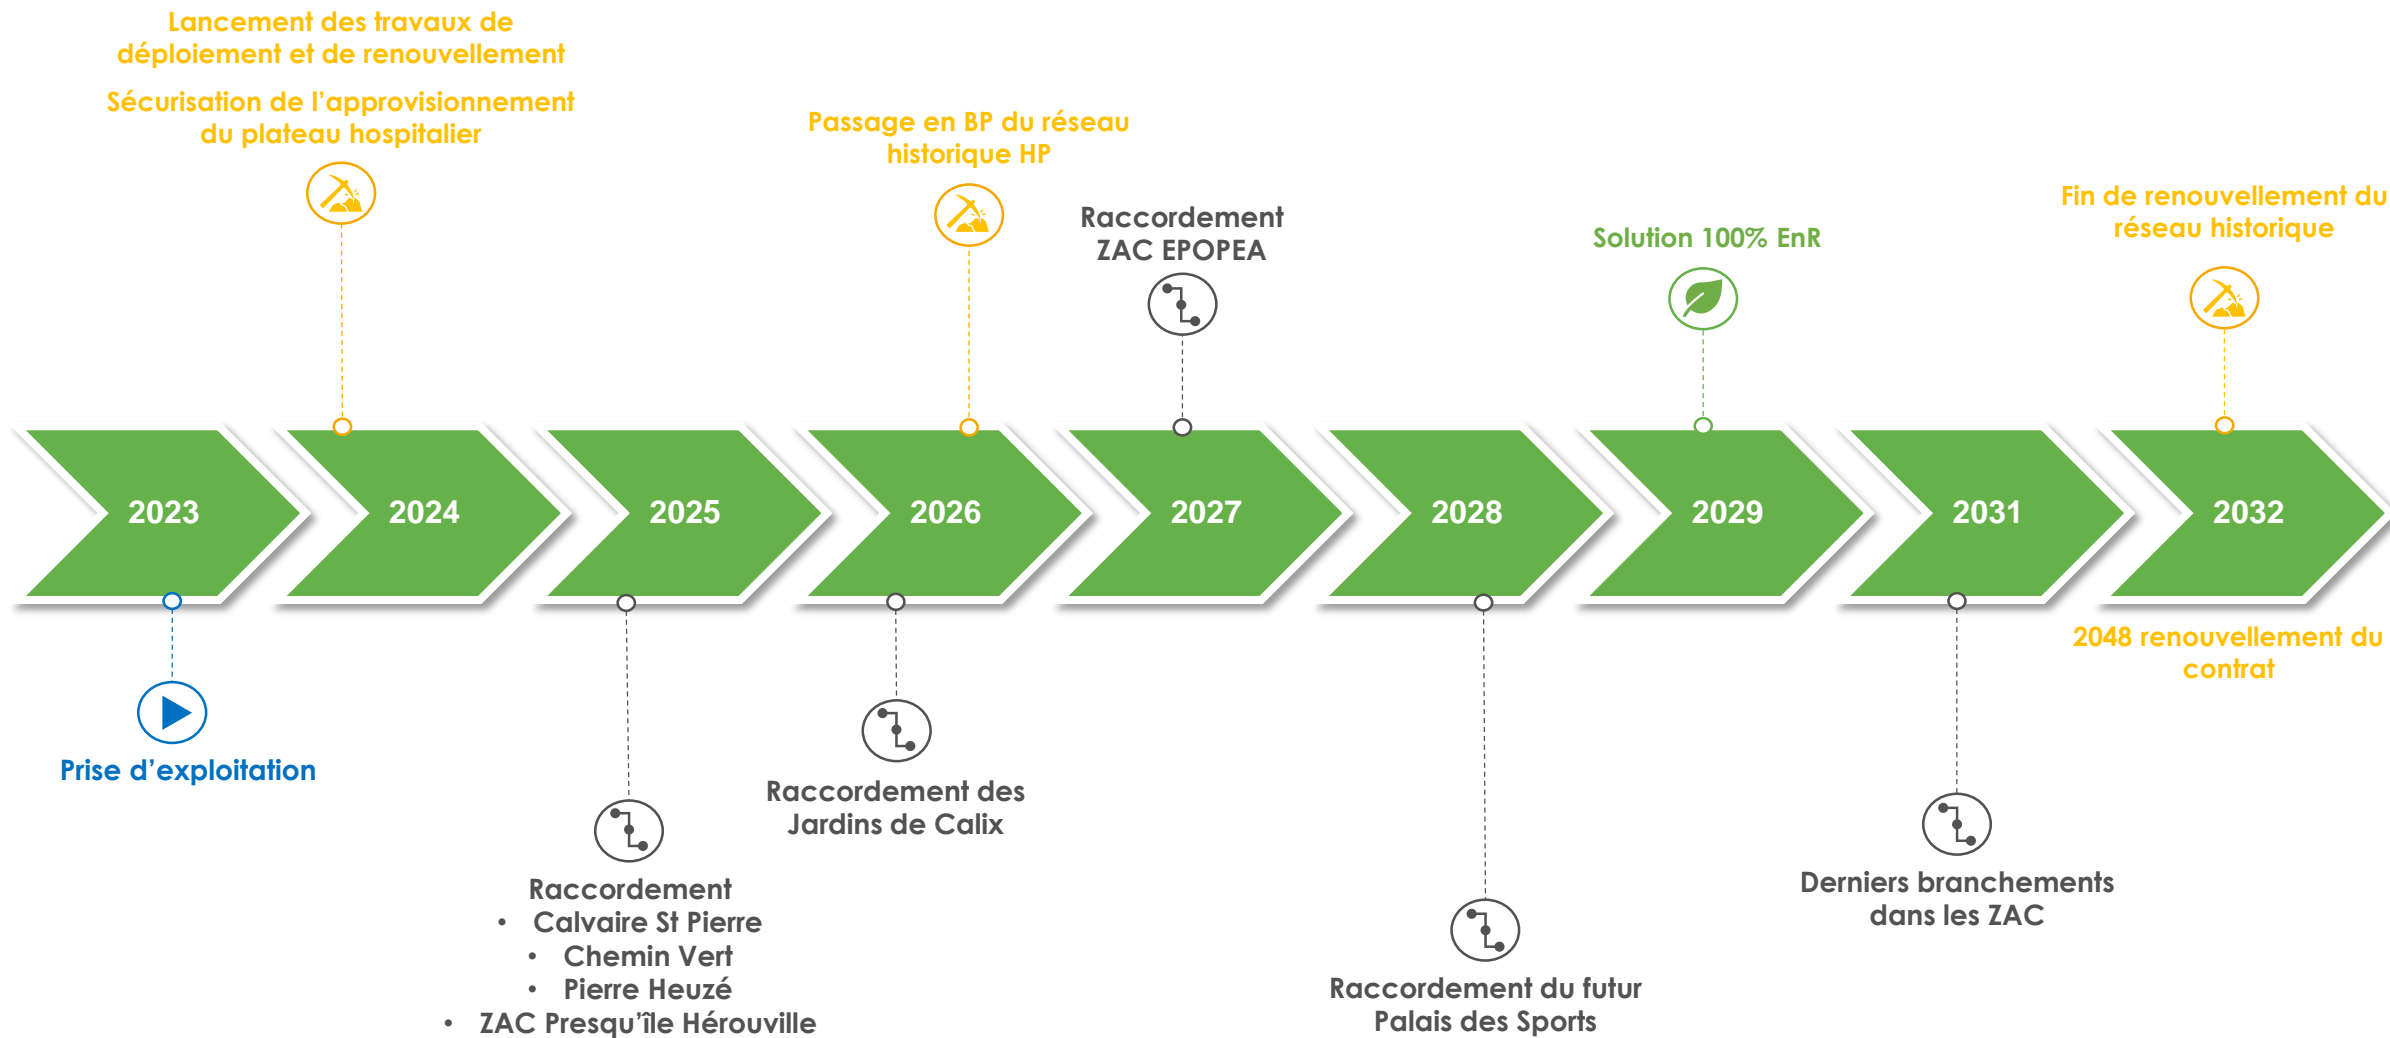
Lancement des travaux de déploiement et de renouvellement

Sécurisation de l'approvisionnement du plateau hospitalier

Passage en BP du réseau historique HP

Raccordement ZAC EPOPEA

Solution 100% EnR

Fin de renouvellement du réseau historique

2023
2024
2025
2026
2027
2028
2029
2031
2032

2048 renouvellement du contrat

Prise d'exploitation

Raccordement
• Calvaire St Pierre
• Chemin Vert
• Pierre Heuzé
• ZAC Presqu'île Hérouville

Raccordement des Jardins de Calix

Raccordement du futur Palais des Sports

Derniers branchements dans les ZAC